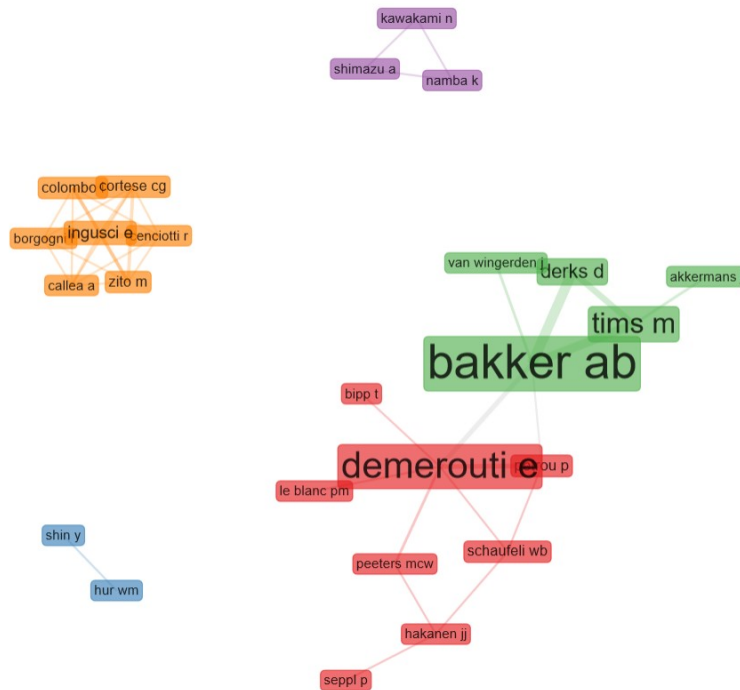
kawakami n
shimazu a
namba k

colombo
cortese cg
borgogni
ingusci e
enciotti r
callea a
zito m

van wingerden j
derks d
akkermans
tims m
bakker ab

bipp t
demerouti e
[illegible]ou p
le blanc pm
peeters mcw
schaufeli wb
hakanen jj
seppl p

shin y
hur wm